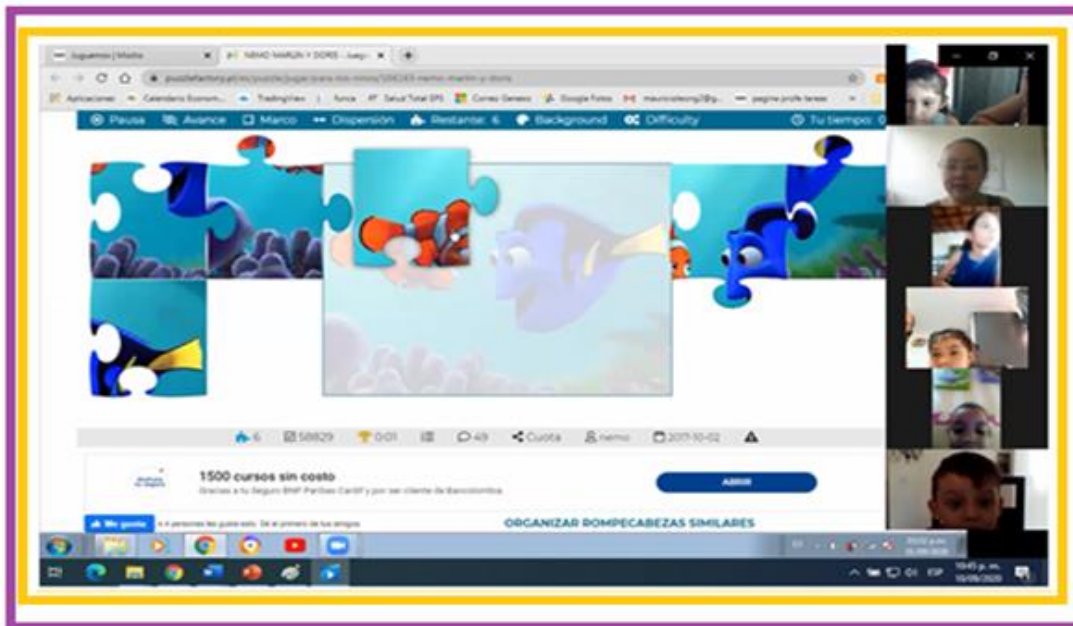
Juguemos | Mixto
NEMO MARLIN Y DORIS - Juego
puzzlefactory.pl/es/puzzle/jugar/para-los-ninos/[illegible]-nemo-marlin-y-doris
Aplicaciones Calendario Econom... TradingView fonca Salud Total EPS Correo Genesis Google Fotos mauricioleong2@g... pagina profe tareas

Pausa Avance Marco Dispersión Restante: 6 Background Difficulty Tu tiempo: 0

6 58829 0:01 49 Cuota nemo 2017-10-02

1500 cursos sin costo
Gracias a tu Seguro BNP Paribas Cardif y por ser cliente de Bancolombia
ABRIR

Me gusta 4 personas les gusta esto. Sé el primero de tus amigos.
ORGANIZAR ROMPECABEZAS SIMILARES

ESP 10:45 p. m. 10/09/2020